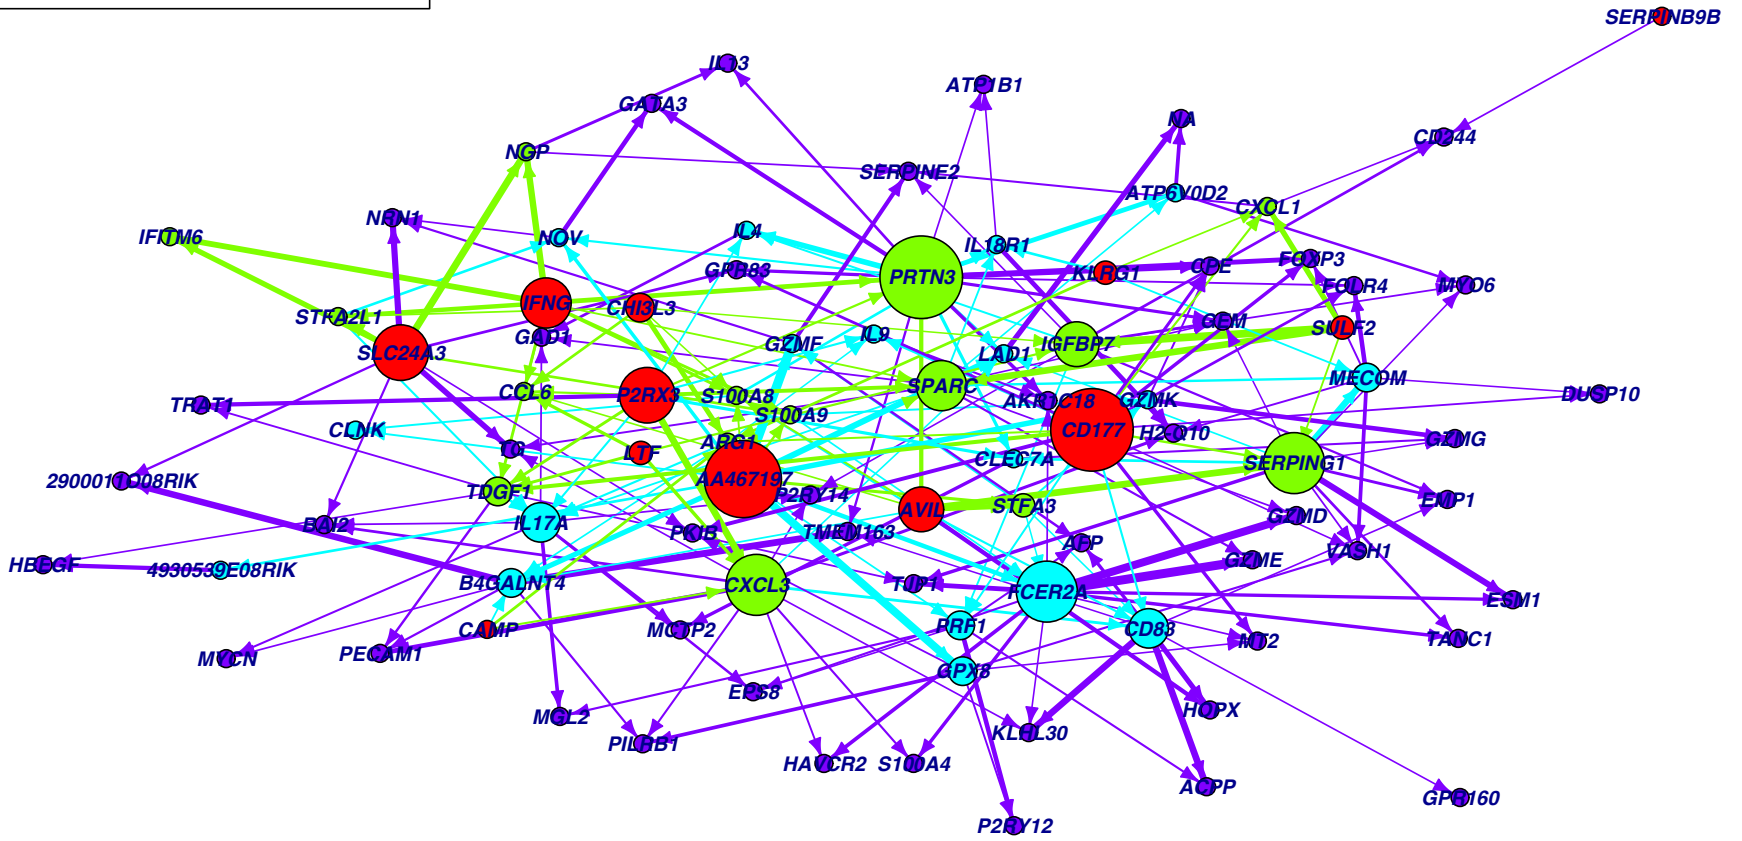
SERPINB9B
IL13
ATP1B1
NA
GATA3
CD244
NGP
SERPINE2
ATP6V0D2
CXCL1
NRN1
IFITM6
NOV
IL4
IL18R1
GPR83
PRTN3
KLRG1
CPE
FOXP3
FOLR4
MYO6
IFNG
CHI3L3
STFA2L1
GEM
SULF2
GAP1
SLC24A3
GZMF
IL9
IGFBP7
LAD1
SPARC
MECOM
CCL6
P2RX3
S100A8
AKR1C18
GZMK
DUSP10
TRAT1
S100A9
CLNK
H2-Q10
CD177
GZMG
ARG1
I8
LTF
CLEC7A
SERPING1
2900011O08RIK
AA467197
TDGF1
P2RY14
AVIL
STFA3
EMP1
BAI2
IL17A
GZMD
PKIB
TMEM163
AFP
VASH1
HBEGF
4930539E08RIK
GZME
B4GALNT4
CXCL3
TUP1
FCER2A
ESM1
CAMP
PRF1
CD83
MCPT2
TANC1
MYCN
PECAM1
MT2
GPX8
EPS8
HOPX
MCL2
PILRB1
KLHL30
HAVCR2
S100A4
ACPP
GPR160
P2RY12